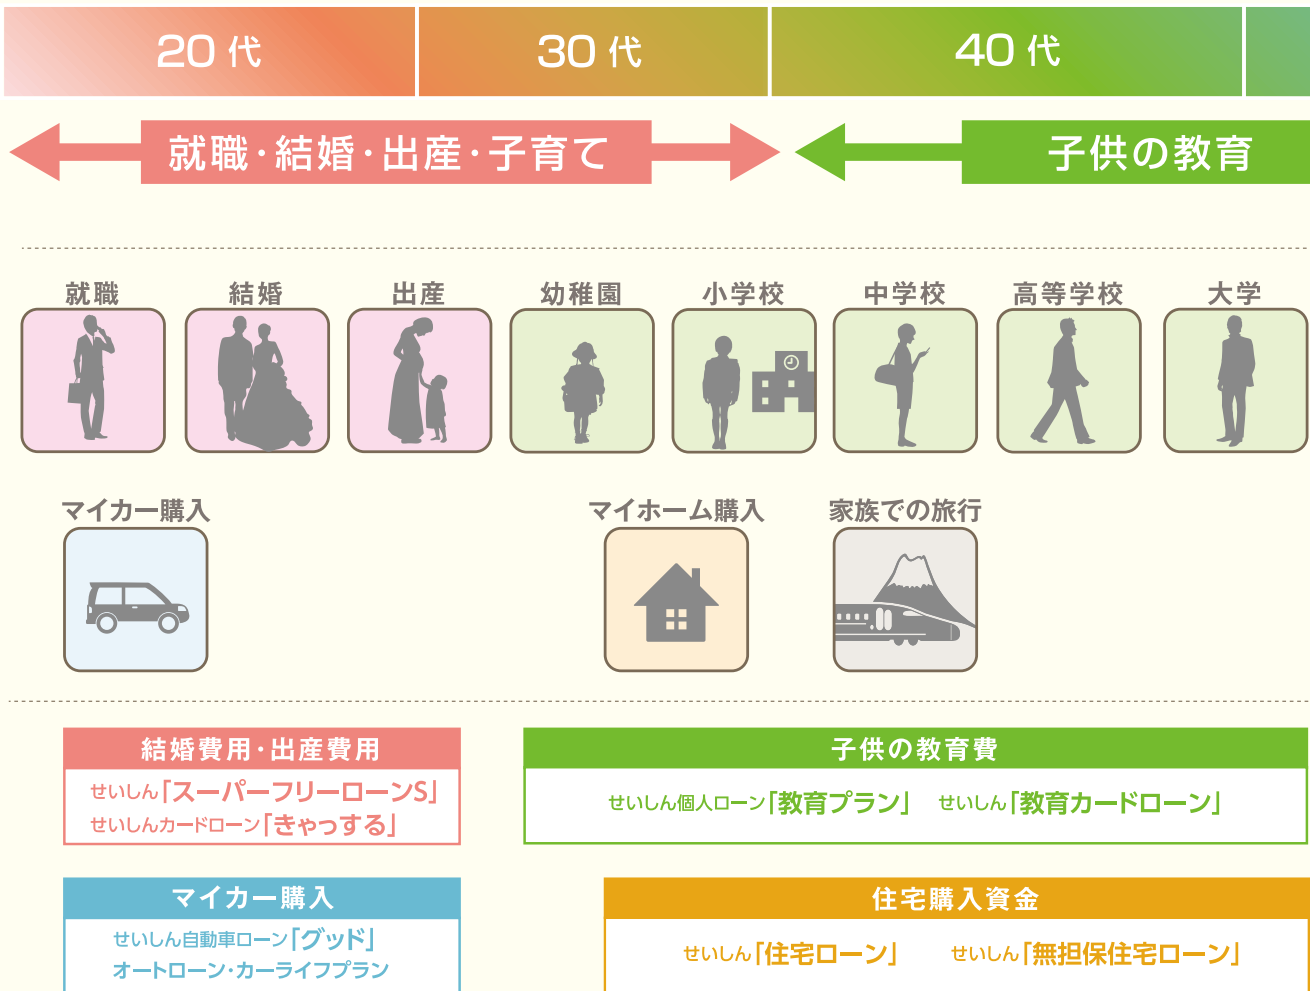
20代　30代　40代

就職・結婚・出産・子育て

子供の教育

就職　結婚　出産　幼稚園　小学校　中学校　高等学校　大学

マイカー購入　マイホーム購入　家族での旅行

結婚費用・出産費用
せいしん「スーパーフリーローンS」
せいしんカードローン「きゃっする」

子供の教育費
せいしん個人ローン「教育プラン」　せいしん「教育カードローン」

マイカー購入
せいしん自動車ローン「グッド」
オートローン・カーライフプラン

住宅購入資金
せいしん「住宅ローン」　せいしん「無担保住宅ローン」